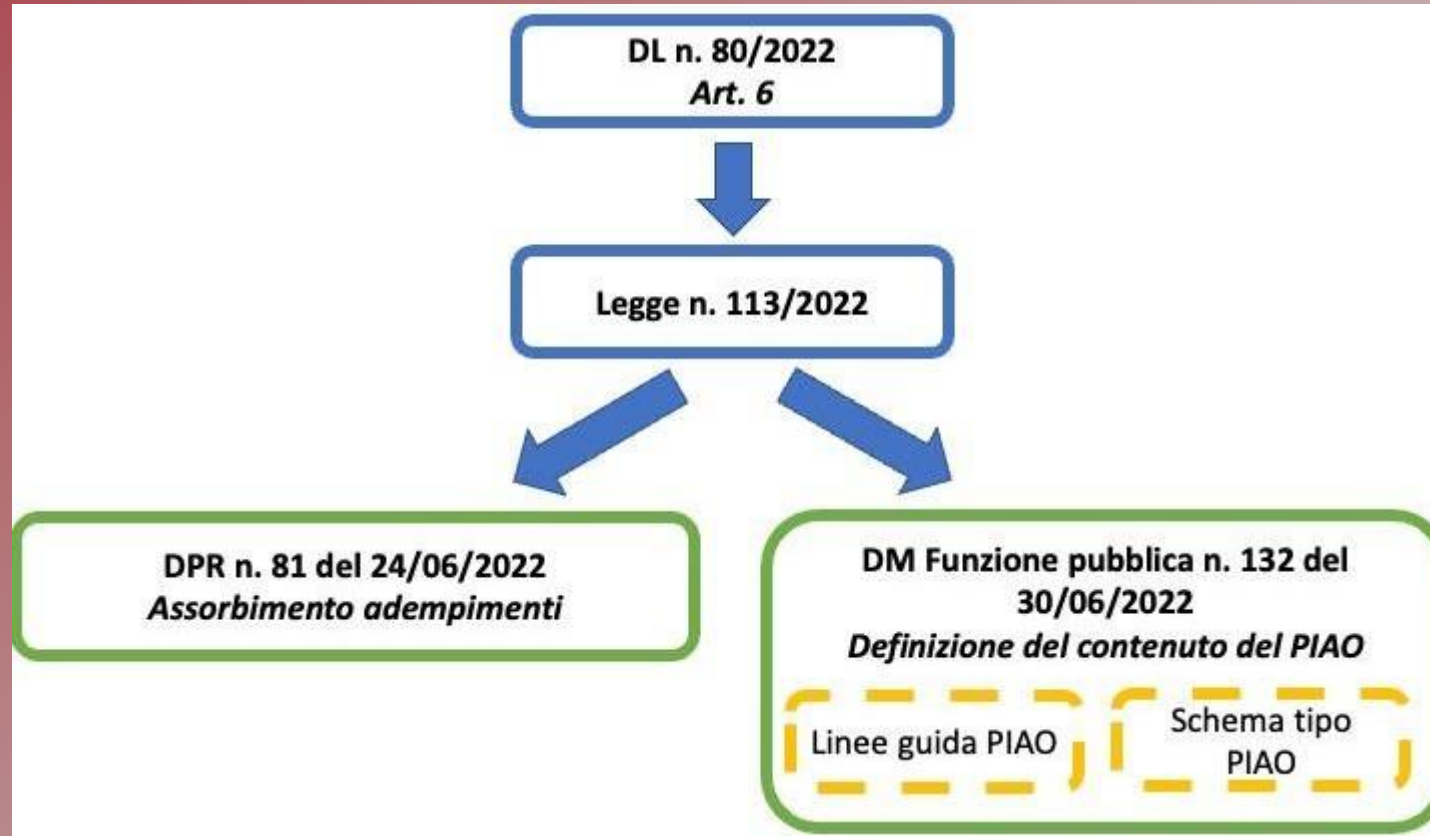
DL n. 80/2022
*Art. 6*

Legge n. 113/2022

DPR n. 81 del 24/06/2022
*Assorbimento adempimenti*

DM Funzione pubblica n. 132 del 30/06/2022
*Definizione del contenuto del PIAO*

Linee guida PIAO

Schema tipo PIAO